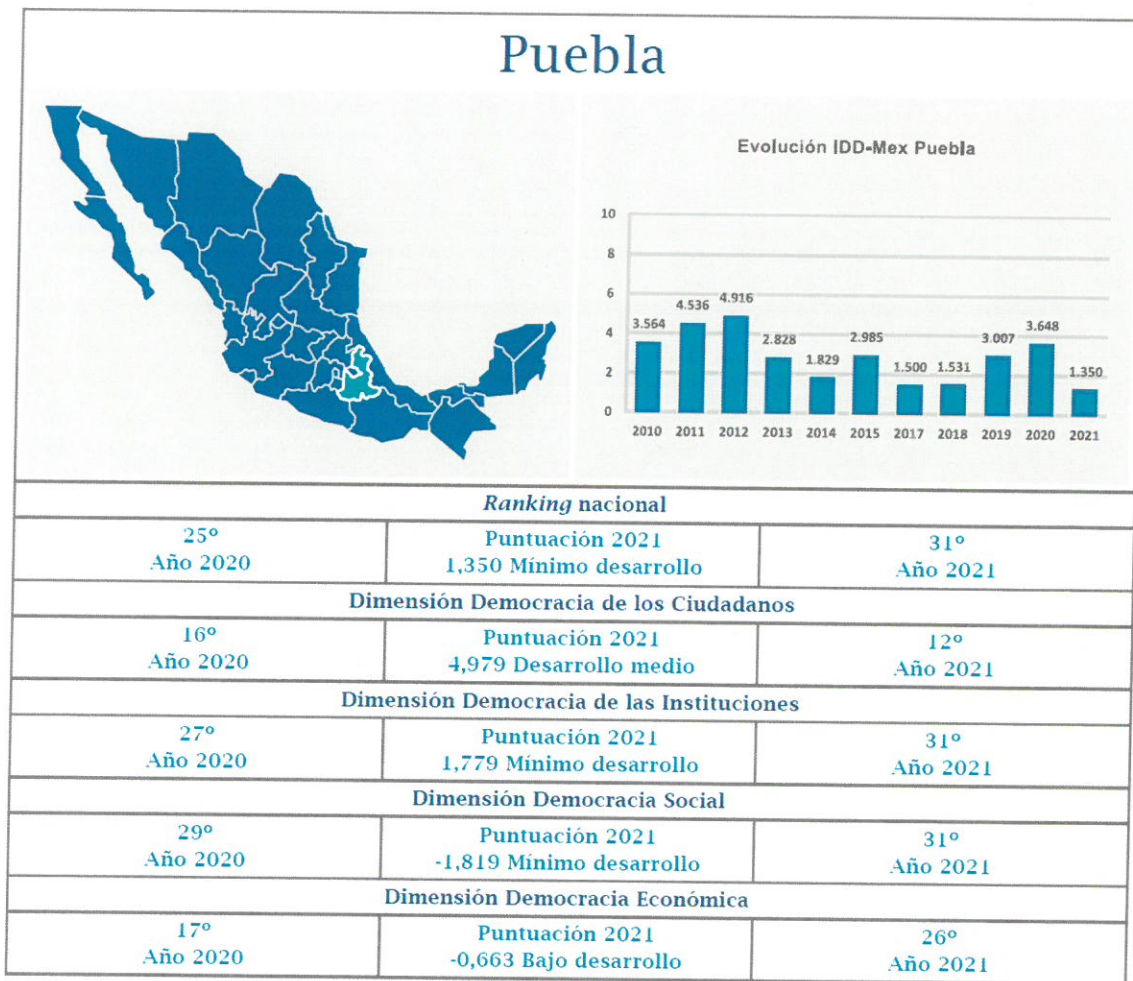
Puebla

Evolución IDD-Mex Puebla

10
8
6
4
2
0

| 2010 | 2011 | 2012 | 2013 | 2014 | 2015 | 2017 | 2018 | 2019 | 2020 | 2021 |
|---|---|---|---|---|---|---|---|---|---|---|
| 3.564 | 4.536 | 4.916 | 2.828 | 1.829 | 2.985 | 1.500 | 1.531 | 3.007 | 3.648 | 1.350 |

*Ranking* nacional

| 25º Año 2020 | Puntuación 2021 1,350 Mínimo desarrollo | 31º Año 2021 |
|---|---|---|

Dimensión Democracia de los Ciudadanos

| 16º Año 2020 | Puntuación 2021 4,979 Desarrollo medio | 12º Año 2021 |
|---|---|---|

Dimensión Democracia de las Instituciones

| 27º Año 2020 | Puntuación 2021 1,779 Mínimo desarrollo | 31º Año 2021 |
|---|---|---|

Dimensión Democracia Social

| 29º Año 2020 | Puntuación 2021 -1,819 Mínimo desarrollo | 31º Año 2021 |
|---|---|---|

Dimensión Democracia Económica

| 17º Año 2020 | Puntuación 2021 -0,663 Bajo desarrollo | 26º Año 2021 |
|---|---|---|